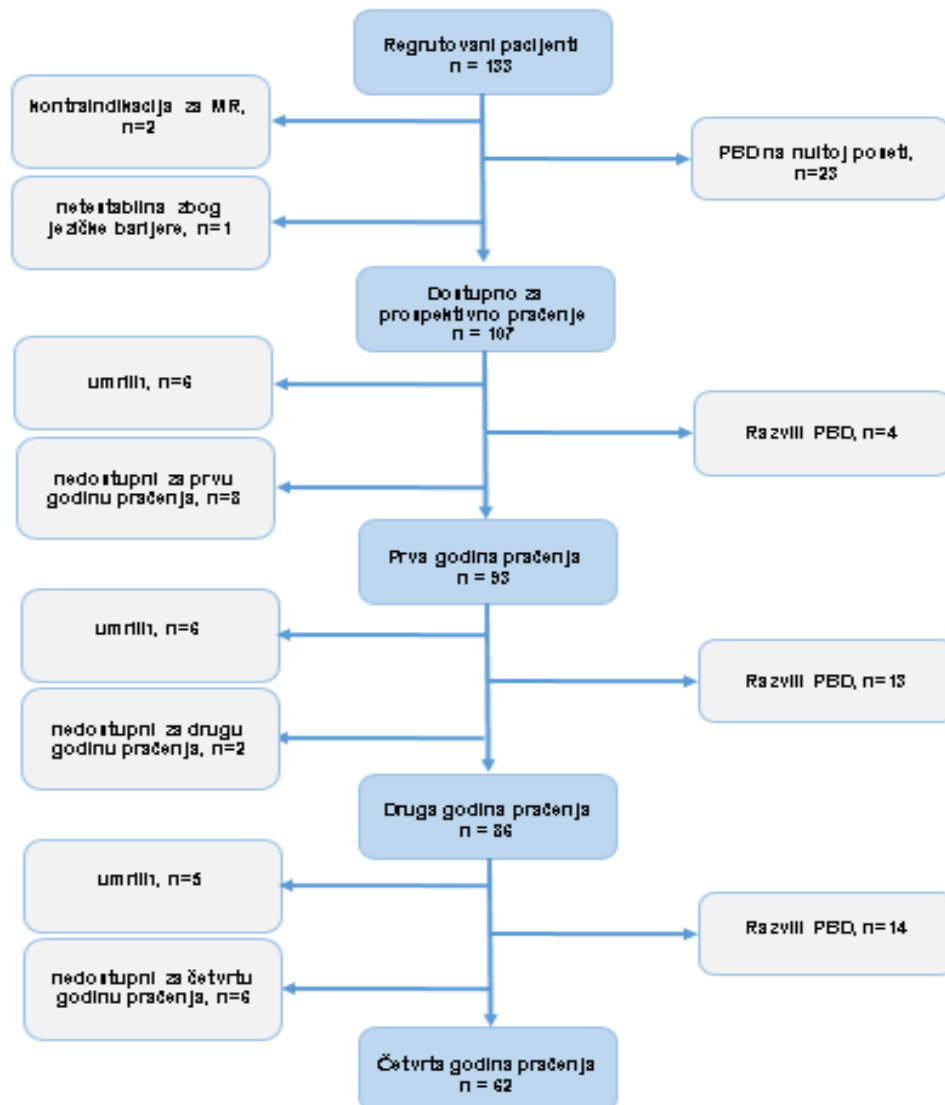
Regrutovani pacijenti
n = 133

kontraindikacija za MR, n=2

PBD na nultoj poseti, n=23

netestabilna zbog jezičke barijere, n=1

Dostupno za prospektivno praćenje
n = 107

umrlih, n=6

Razvili PBD, n=4

nedostupni za prvu godinu praćenja, n=3

Prva godina praćenja
n = 93

umrlih, n=6

Razvili PBD, n=13

nedostupni za drugu godinu praćenja, n=2

Druga godina praćenja
n = 86

umrlih, n=5

Razvili PBD, n=14

nedostupni za četvrtu godinu praćenja, n=6

Četvrta godina praćenja
n = 62